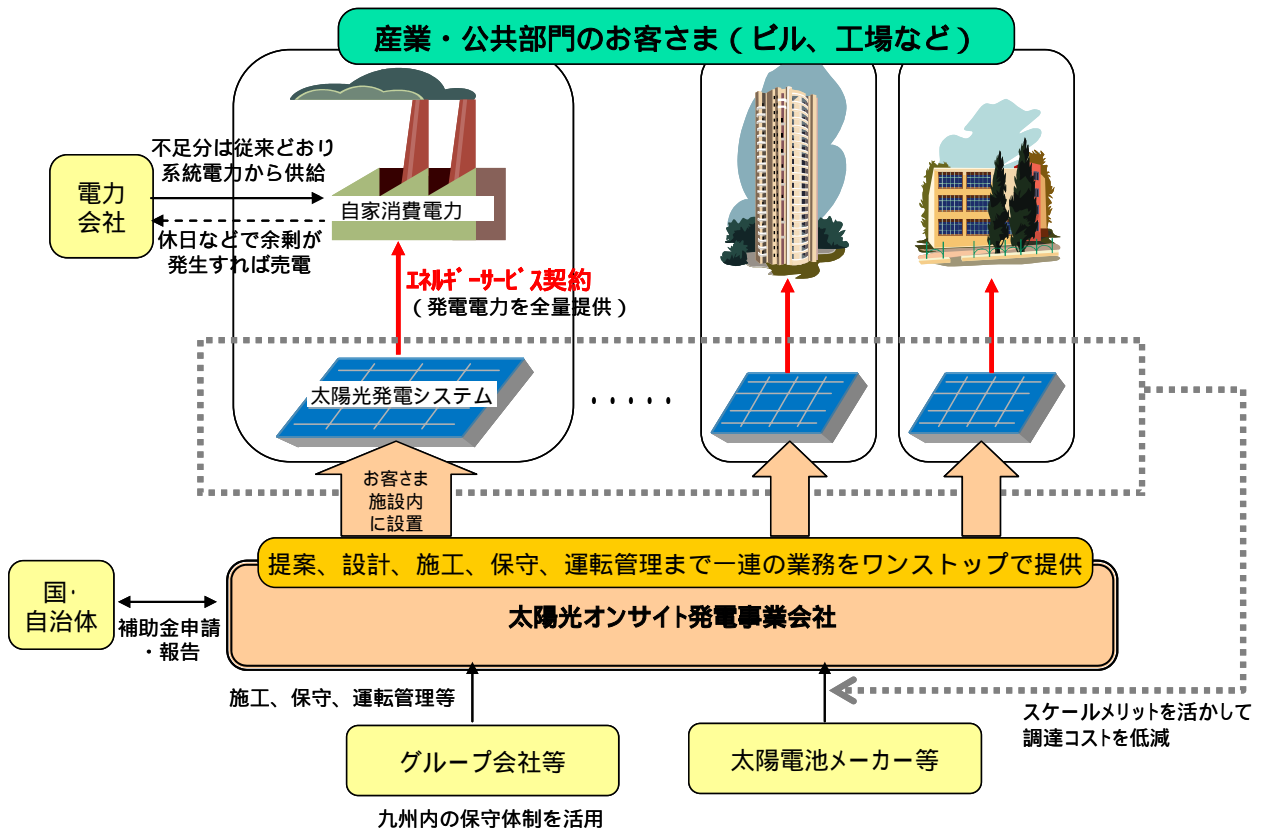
産業・公共部門のお客さま（ビル、工場など）

電力会社

不足分は従来どおり系統電力から供給

休日などで余剰が発生すれば売電

自家消費電力

ｴﾈﾙｷﾞｰｻｰﾋﾞｽ契約
（発電電力を全量提供）

太陽光発電システム

・・・・・

お客さま施設内に設置

提案、設計、施工、保守、運転管理まで一連の業務をワンストップで提供

太陽光オンサイト発電事業会社

国・自治体

補助金申請・報告

施工、保守、運転管理等

スケールメリットを活かして調達コストを低減

グループ会社等

太陽電池メーカー等

九州内の保守体制を活用